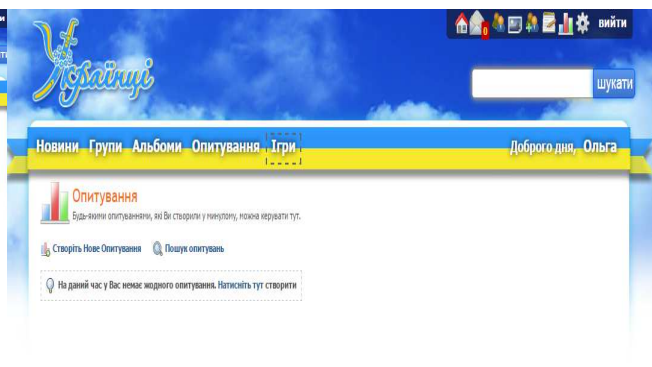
ВИЙТИ

0

Українці

шукати

Новини Групи Альбоми Опитування Ігри

Доброго дня, Ольга

Опитування

Будь-якими опитуваннями, які Ви створили у минулому, можна керувати тут.

Створіть Нове Опитування

Пошук опитувань

На даний час у Вас немає жодного опитування. Натисніть тут створити